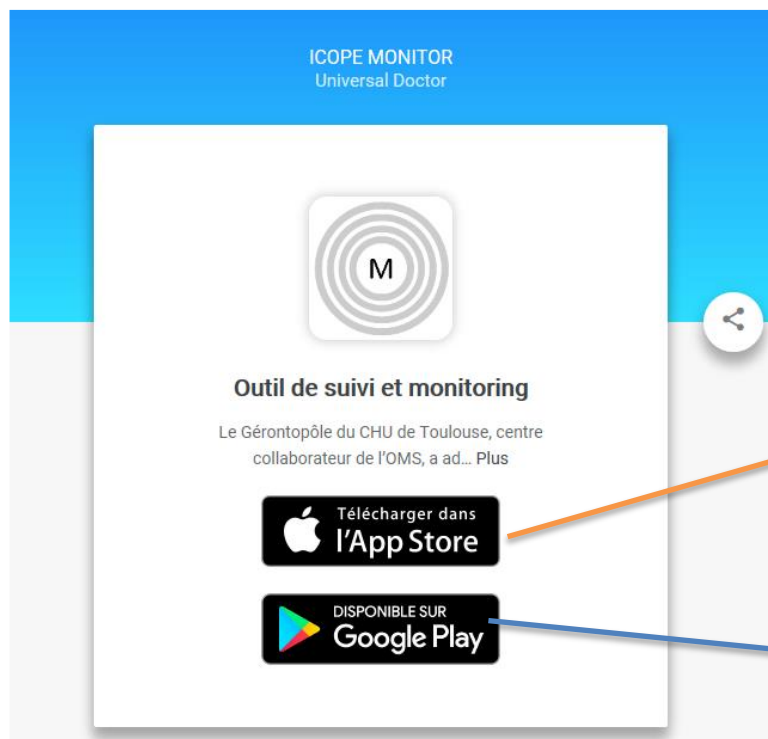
ICOPE MONITOR
Universal Doctor

M

Outil de suivi et monitoring

Le Gérontopôle du CHU de Toulouse, centre collaborateur de l'OMS, a ad... Plus

Télécharger dans
l'App Store

DISPONIBLE SUR
Google Play